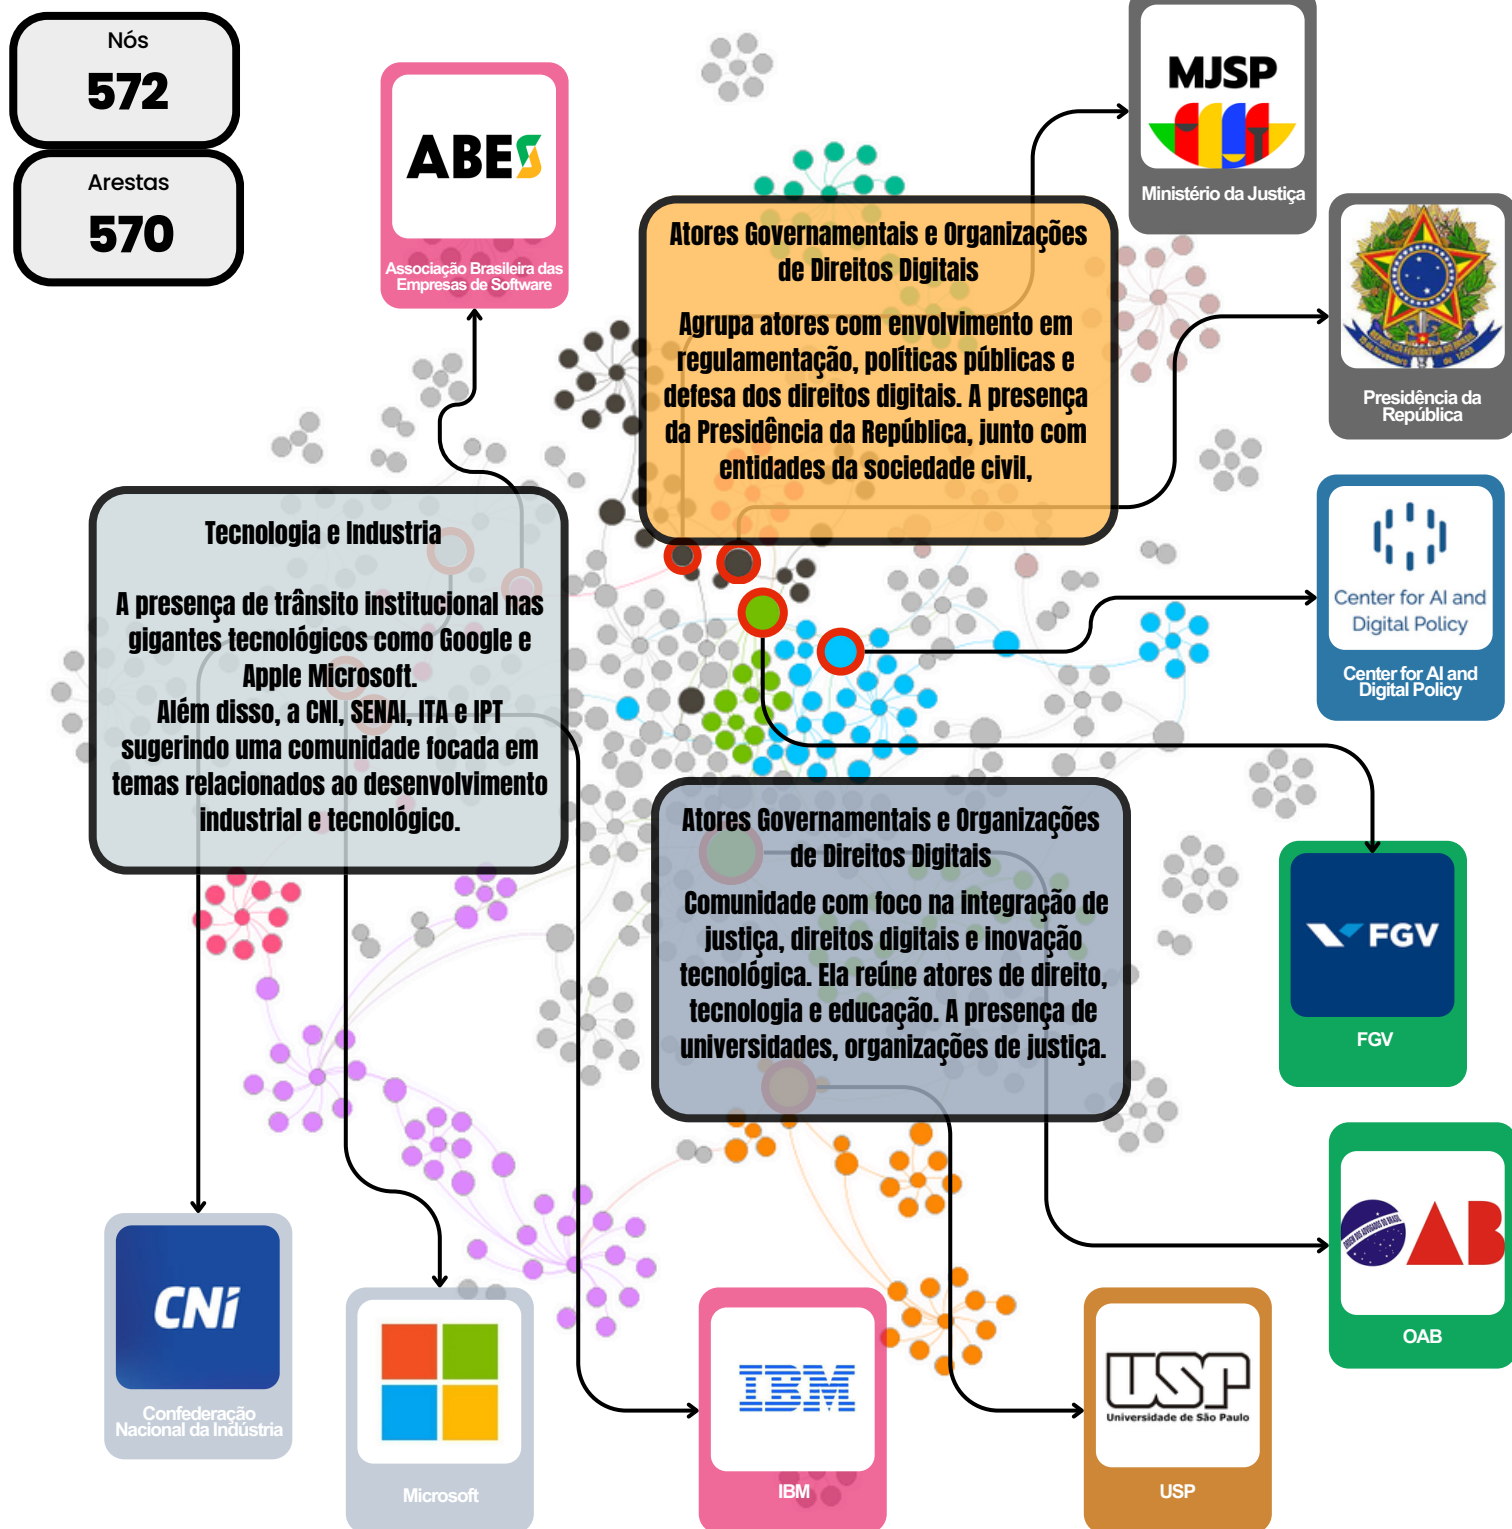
Nós
572

Arestas
570

ABES
Associação Brasileira das Empresas de Software

MJSP
Ministério da Justiça

Atores Governamentais e Organizações de Direitos Digitais

Agrupa atores com envolvimento em regulamentação, políticas públicas e defesa dos direitos digitais. A presença da Presidência da República, junto com entidades da sociedade civil,

Presidência da República

Center for AI and Digital Policy
Center for AI and Digital Policy

Tecnologia e Industria

A presença de trânsito institucional nas gigantes tecnológicos como Google e Apple Microsoft.
Além disso, a CNI, SENAI, ITA e IPT sugerindo uma comunidade focada em temas relacionados ao desenvolvimento industrial e tecnológico.

Atores Governamentais e Organizações de Direitos Digitais

Comunidade com foco na integração de justiça, direitos digitais e inovação tecnológica. Ela reúne atores de direito, tecnologia e educação. A presença de universidades, organizações de justiça.

FGV
FGV

OAB
OAB

CNI
Confederação Nacional da Indústria

Microsoft

IBM
IBM

USP
Universidade de São Paulo
USP